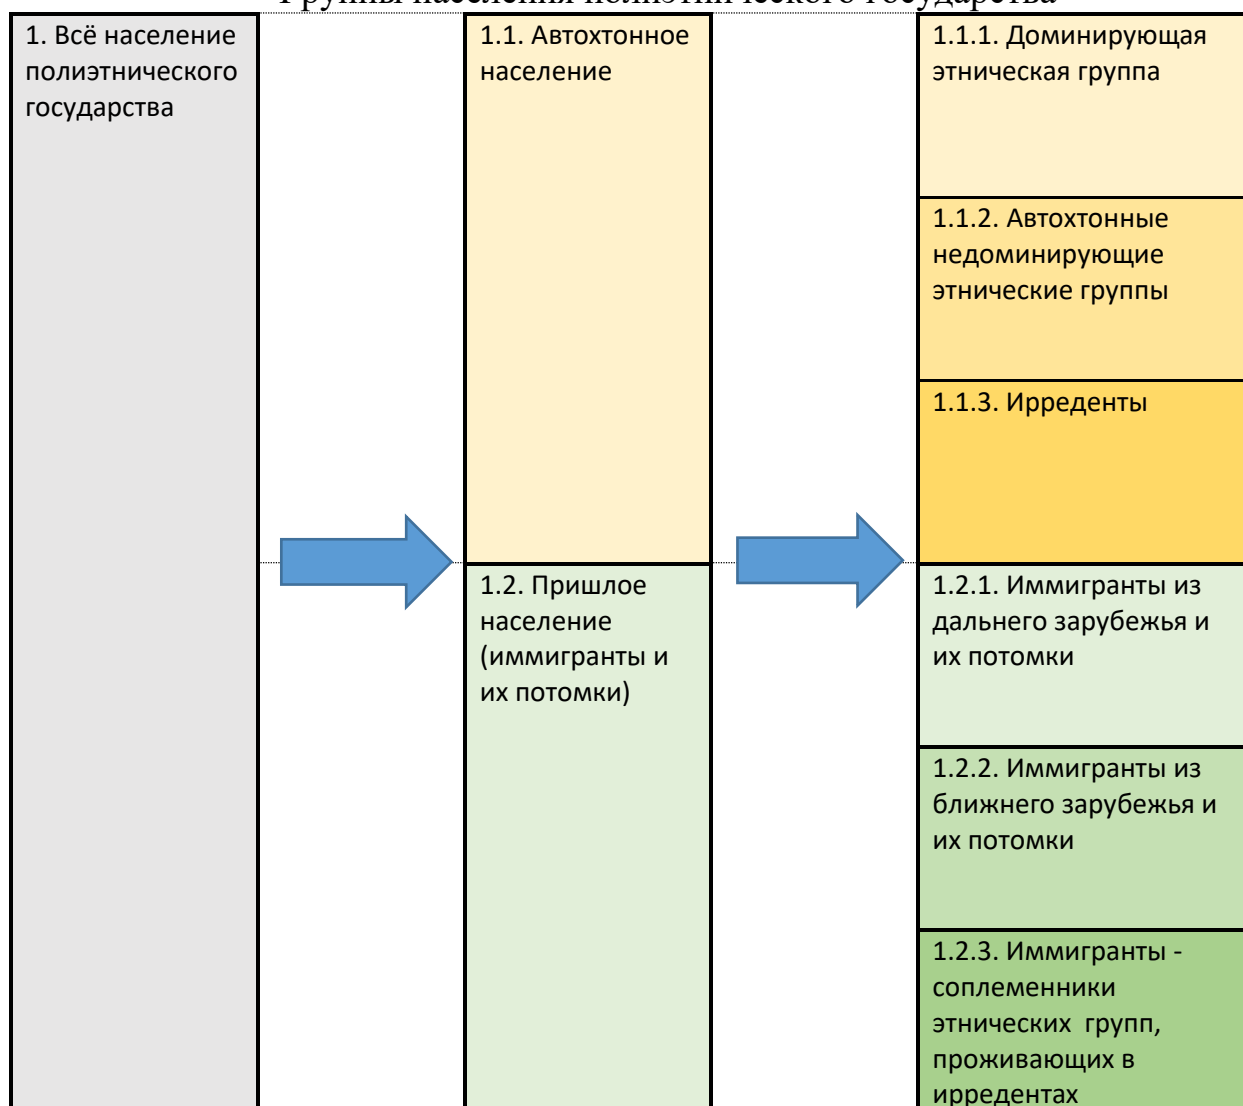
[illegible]

1. Всё население полиэтнического государства

1.1. Автохтонное население

1.1.1. Доминирующая этническая группа

1.1.2. Автохтонные недоминирующие этнические группы

1.1.3. Ирреденты

1.2. Пришлое население (иммигранты и их потомки)

1.2.1. Иммигранты из дальнего зарубежья и их потомки

1.2.2. Иммигранты из ближнего зарубежья и их потомки

1.2.3. Иммигранты - соплеменники этнических групп, проживающих в ирредентах